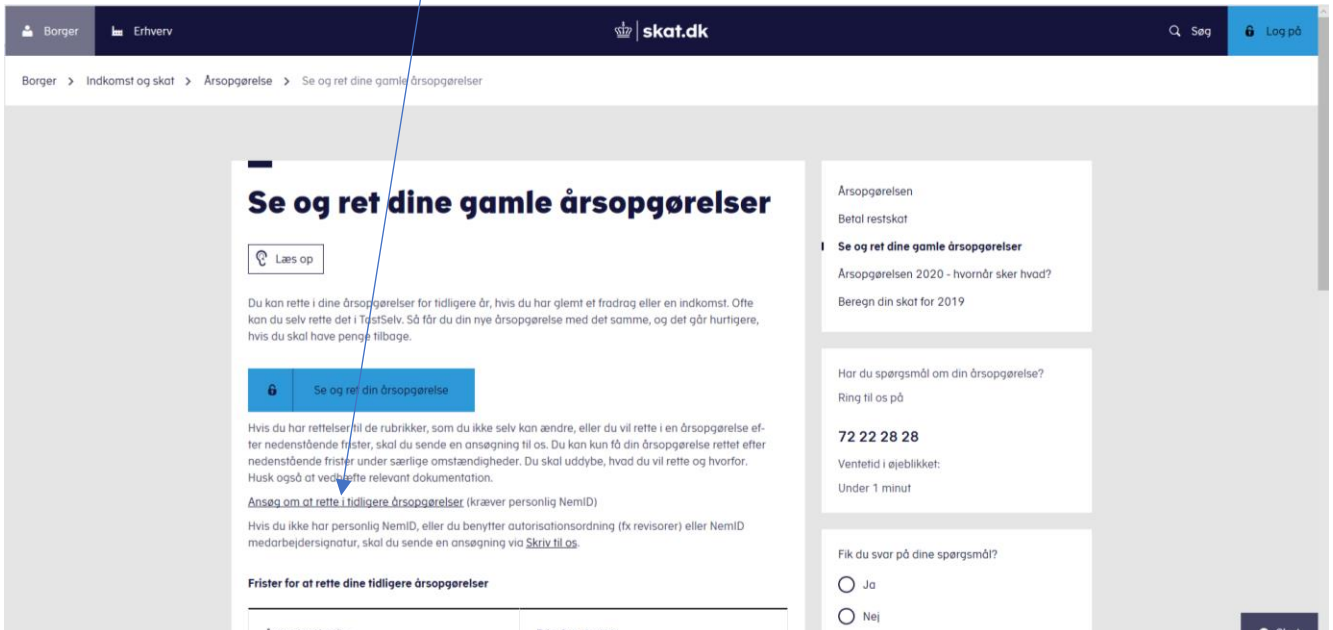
Borger Erhverv skat.dk Søg Log på

Borger > Indkomst og skat > Årsopgørelse > Se og ret dine gamle årsopgørelser

Se og ret dine gamle årsopgørelser

Læs op

Du kan rette i dine årsopgørelser for tidligere år, hvis du har glemt et fradrag eller en indkomst. Ofte kan du selv rette det i TastSelv. Så får du din nye årsopgørelse med det samme, og det går hurtigere, hvis du skal have penge tilbage.

Se og ret din årsopgørelse

Hvis du har rettelser til de rubrikker, som du ikke selv kan ændre, eller du vil rette i en årsopgørelse efter nedenstående frister, skal du sende en ansøgning til os. Du kan kun få din årsopgørelse rettet efter nedenstående frister under særlige omstændigheder. Du skal uddybe, hvad du vil rette og hvorfor. Husk også at vedhæfte relevant dokumentation.

Ansøg om at rette i tidligere årsopgørelser (kræver personlig NemID)

Hvis du ikke har personlig NemID, eller du benytter autorisationsordning (fx revisorer) eller NemID medarbejdersignatur, skal du sende en ansøgning via Skriv til os.

Frister for at rette dine tidligere årsopgørelser

Årsopgørelsen
Betal restskat
Se og ret dine gamle årsopgørelser
Årsopgørelsen 2020 - hvornår sker hvad?
Beregn din skat for 2019

Har du spørgsmål om din årsopgørelse?
Ring til os på

72 22 28 28

Ventetid i øjeblikket:
Under 1 minut

Fik du svar på dine spørgsmål?
Ja
Nej